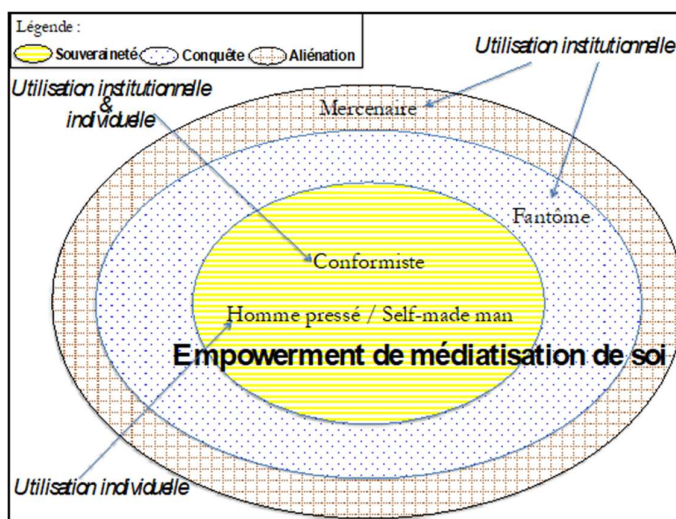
Légende :
Souveraineté Conquête Aliénation

Utilisation institutionnelle

Utilisation institutionnelle
&
individuelle

Mercenaire

Fantôme

Conformiste

Homme pressé / Self-made man

Empowerment de médiatisation de soi

Utilisation individuelle